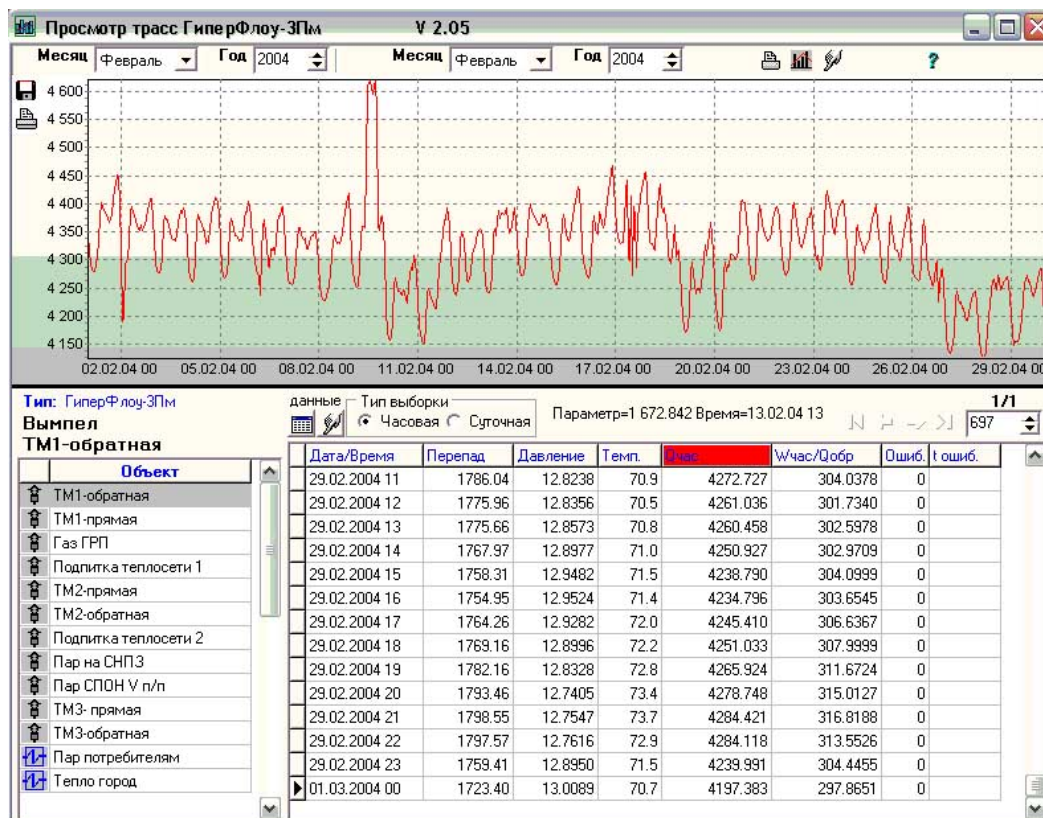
Просмотр трасс ГиперФлоу-3Пм V 2.05

Месяц Февраль Год 2004 Месяц Февраль Год 2004

4 600
4 550
4 500
4 450
4 400
4 350
4 300
4 250
4 200
4 150

02.02.04 00 05.02.04 00 08.02.04 00 11.02.04 00 14.02.04 00 17.02.04 00 20.02.04 00 23.02.04 00 26.02.04 00 29.02.04 00

Тип: ГиперФлоу-3Пм
Вымпел
ТМ1-обратная

| Объект |
|---|
| ТМ1-обратная |
| ТМ1-прямая |
| Газ ГРП |
| Подпитка теплосети 1 |
| ТМ2-прямая |
| ТМ2-обратная |
| Подпитка теплосети 2 |
| Пар на СНПЗ |
| Пар СПОН V п/п |
| ТМ3- прямая |
| ТМ3-обратная |
| Пар потребителям |
| Тепло город |

данные Тип выборки Часовая Суточная
Параметр=1 672.842 Время=13.02.04 13
1/1
697

| Дата/Время | Перепад | Давление | Темп. | Qчас | Wчас/Qобр | Ошиб. | t ошиб. |
|---|---|---|---|---|---|---|---|
| 29.02.2004 11 | 1786.04 | 12.8238 | 70.9 | 4272.727 | 304.0378 | 0 | |
| 29.02.2004 12 | 1775.96 | 12.8356 | 70.5 | 4261.036 | 301.7340 | 0 | |
| 29.02.2004 13 | 1775.66 | 12.8573 | 70.8 | 4260.458 | 302.5978 | 0 | |
| 29.02.2004 14 | 1767.97 | 12.8977 | 71.0 | 4250.927 | 302.9709 | 0 | |
| 29.02.2004 15 | 1758.31 | 12.9482 | 71.5 | 4238.790 | 304.0999 | 0 | |
| 29.02.2004 16 | 1754.95 | 12.9524 | 71.4 | 4234.796 | 303.6545 | 0 | |
| 29.02.2004 17 | 1764.26 | 12.9282 | 72.0 | 4245.410 | 306.6367 | 0 | |
| 29.02.2004 18 | 1769.16 | 12.8996 | 72.2 | 4251.033 | 307.9999 | 0 | |
| 29.02.2004 19 | 1782.16 | 12.8328 | 72.8 | 4265.924 | 311.6724 | 0 | |
| 29.02.2004 20 | 1793.46 | 12.7405 | 73.4 | 4278.748 | 315.0127 | 0 | |
| 29.02.2004 21 | 1798.55 | 12.7547 | 73.7 | 4284.421 | 316.8188 | 0 | |
| 29.02.2004 22 | 1797.57 | 12.7616 | 72.9 | 4284.118 | 313.5526 | 0 | |
| 29.02.2004 23 | 1759.41 | 12.8950 | 71.5 | 4239.991 | 304.4455 | 0 | |
| 01.03.2004 00 | 1723.40 | 13.0089 | 70.7 | 4197.383 | 297.8651 | 0 | |